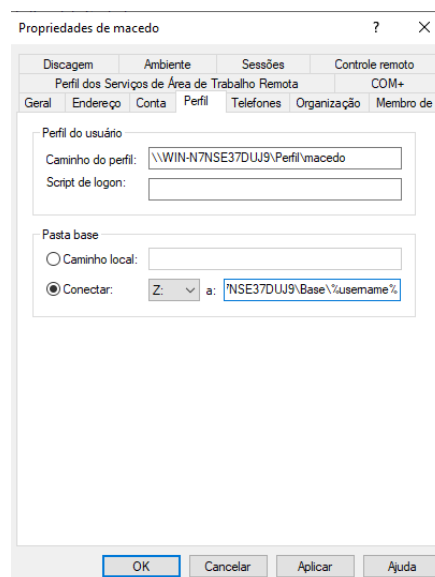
Propriedades de macedo ? ×

Discagem | Ambiente | Sessões | Controle remoto
Perfil dos Serviços de Área de Trabalho Remota | COM+
Geral | Endereço | Conta | Perfil | Telefones | Organização | Membro de

Perfil do usuário
Caminho do perfil: \\WIN-N7NSE37DUJ9\Perfil\macedo
Script de logon:

Pasta base
Caminho local:
Conectar: Z: a: ?NSE37DUJ9\Base\%username%

OK | Cancelar | Aplicar | Ajuda